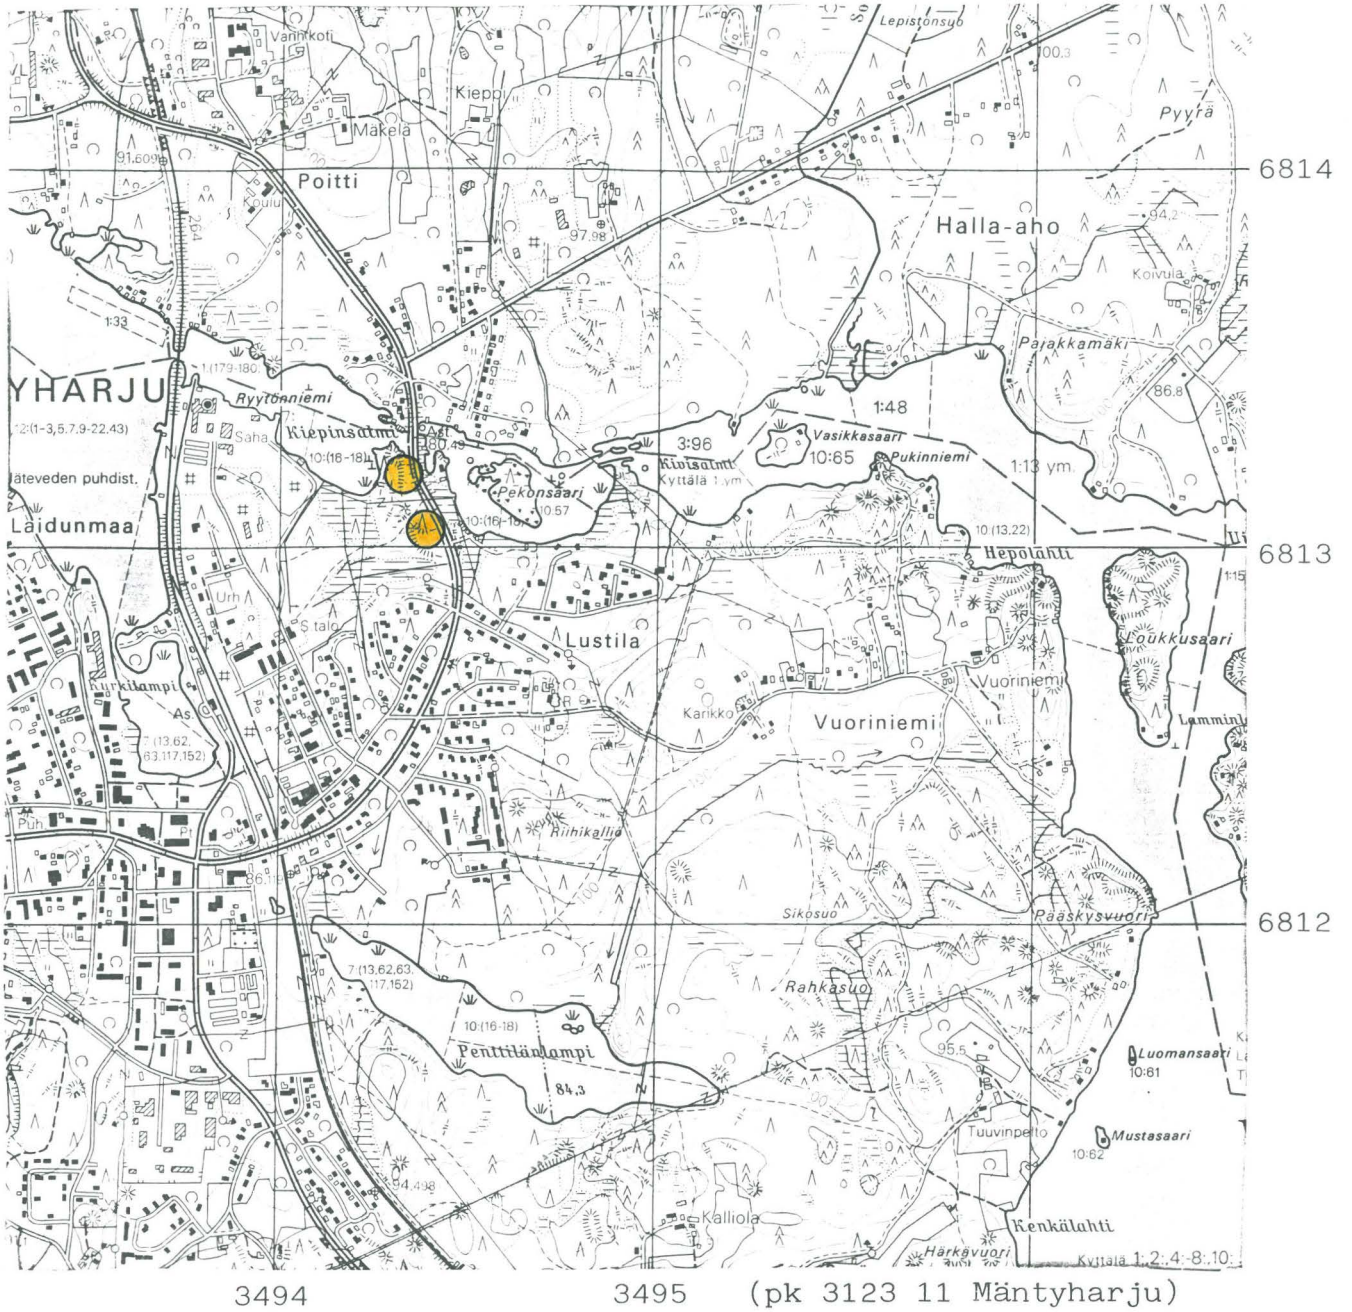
Vanhkoti
Lepistonsuo
100.3
Kieppi
Pyyrä
Mäkelä
91.609
Poitti
6814
Koulu
97.98
Halla-aho
94.2
Koivula
1:33
Pajakkamäki
1:(179-180)
YHARJU
86.8
Ryytönniemi
1:48
12:(1-3,5,7,9-22,43)
Saha
Kiepinsalmi
80.49
3:96
Vasikkasaari
10:(16-18)
Kivisalmi
10:65
Pukinniemi
1:13 ym.
läteveden puhdist.
Kyttälä 1 ym
Pekonsaari
10:57
Laidunmaa
10:(16-18)
10:(13,22)
Hepolahti
6813
1:15
Urh
S talo
Lustila
Loukkusaari
Kirkkolampi
Vuoriniemi
As.
Karikko
Vuoriniemi
7:(13,62, 63,117,152)
Lammin
Riihikallio
Puh
Pr
86.1
100
Sikosuo
Pääskysvuori
6812
7:(13,62,63, 117,152)
Rahkasuo
10:(16-18)
Penttilänlampi
95.5
Luomansaari
10:61
84.3
Tuuvinpelto
Mustasaari
10:62
94.498
Kalliola
Kenkälahti
Härkävuori
Kyttälä 1:2:4-8:10
3494
3495
(pk 3123 11 Mäntyharju)